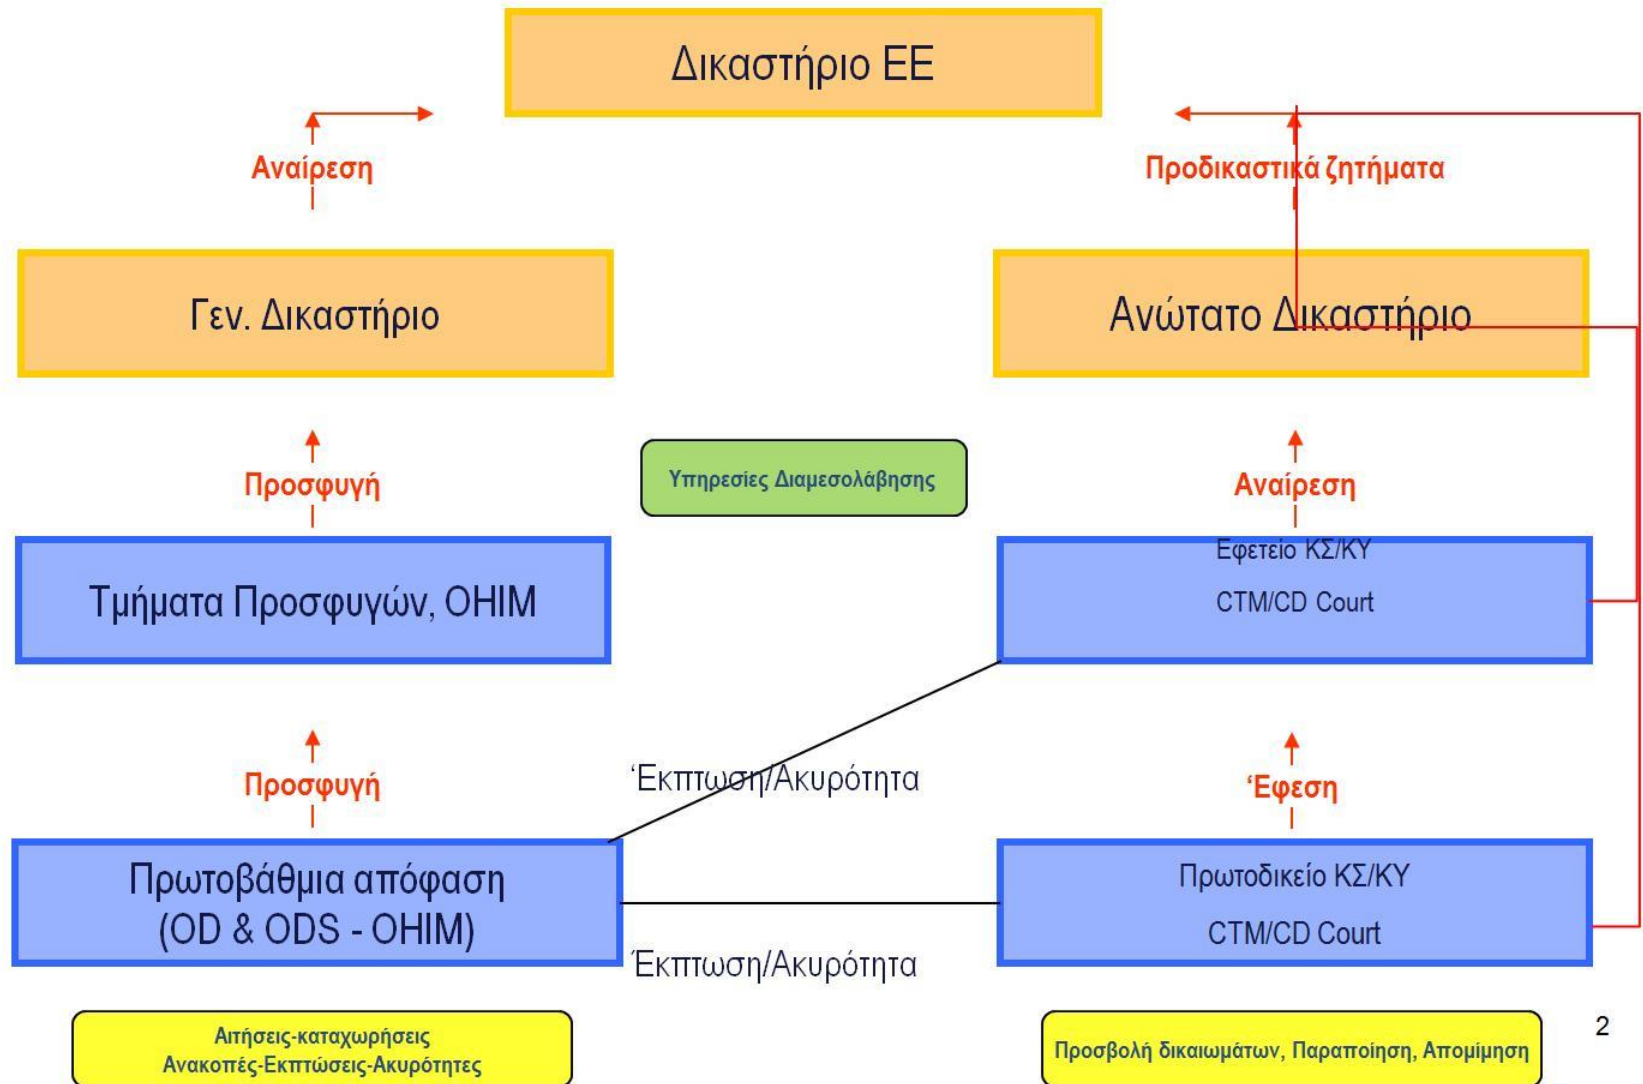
Δικαστήριο ΕΕ

Αναίρεση

Προδικαστικά ζητήματα

Γεν. Δικαστήριο

Ανώτατο Δικαστήριο

Προσφυγή

Υπηρεσίες Διαμεσολάβησης

Αναίρεση

Τμήματα Προσφυγών, ΟΗΙΜ

Εφετείο ΚΣ/ΚΥ
CTM/CD Court

Προσφυγή

'Εκπτωση/Ακυρότητα

'Εφεση

Πρωτοβάθμια απόφαση
(OD & ODS - OHIM)

Πρωτοδικείο ΚΣ/ΚΥ
CTM/CD Court

Έκπτωση/Ακυρότητα

Αιτήσεις-καταχωρήσεις
Ανακοπές-Εκπτώσεις-Ακυρότητες

Προσβολή δικαιωμάτων, Παραποίηση, Απομίμηση

2